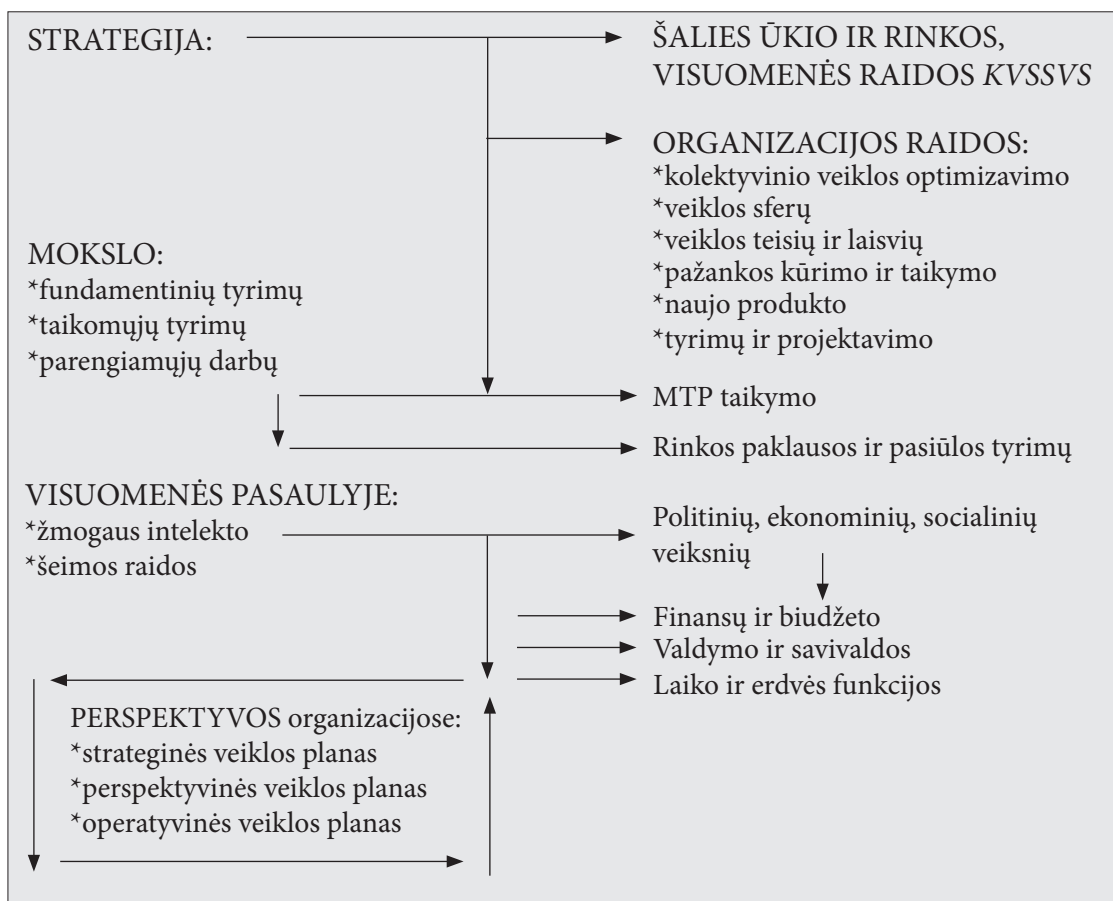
STRATEGIJA:

ŠALIES ŪKIO IR RINKOS, VISUOMENĖS RAIDOS *KVSSVS*

ORGANIZACIJOS RAIDOS:
*kolektyvinio veiklos optimizavimo
*veiklos sferų
*veiklos teisių ir laisvių
*pažankos kūrimo ir taikymo
*naujo produkto
*tyrimų ir projektavimo

MOKSLO:
*fundamentinių tyrimų
*taikomųjų tyrimų
*parengiamųjų darbų

MTP taikymo

Rinkos paklausos ir pasiūlos tyrimų

VISUOMENĖS PASAULYJE:
*žmogaus intelekto
*šeimos raidos

Politinių, ekonominių, socialinių veiksnių

Finansų ir biudžeto
Valdymo ir savivaldos
Laiko ir erdvės funkcijos

PERSPEKTYVOS organizacijose:
*strateginės veiklos planas
*perspektyvinės veiklos planas
*operatyvinės veiklos planas